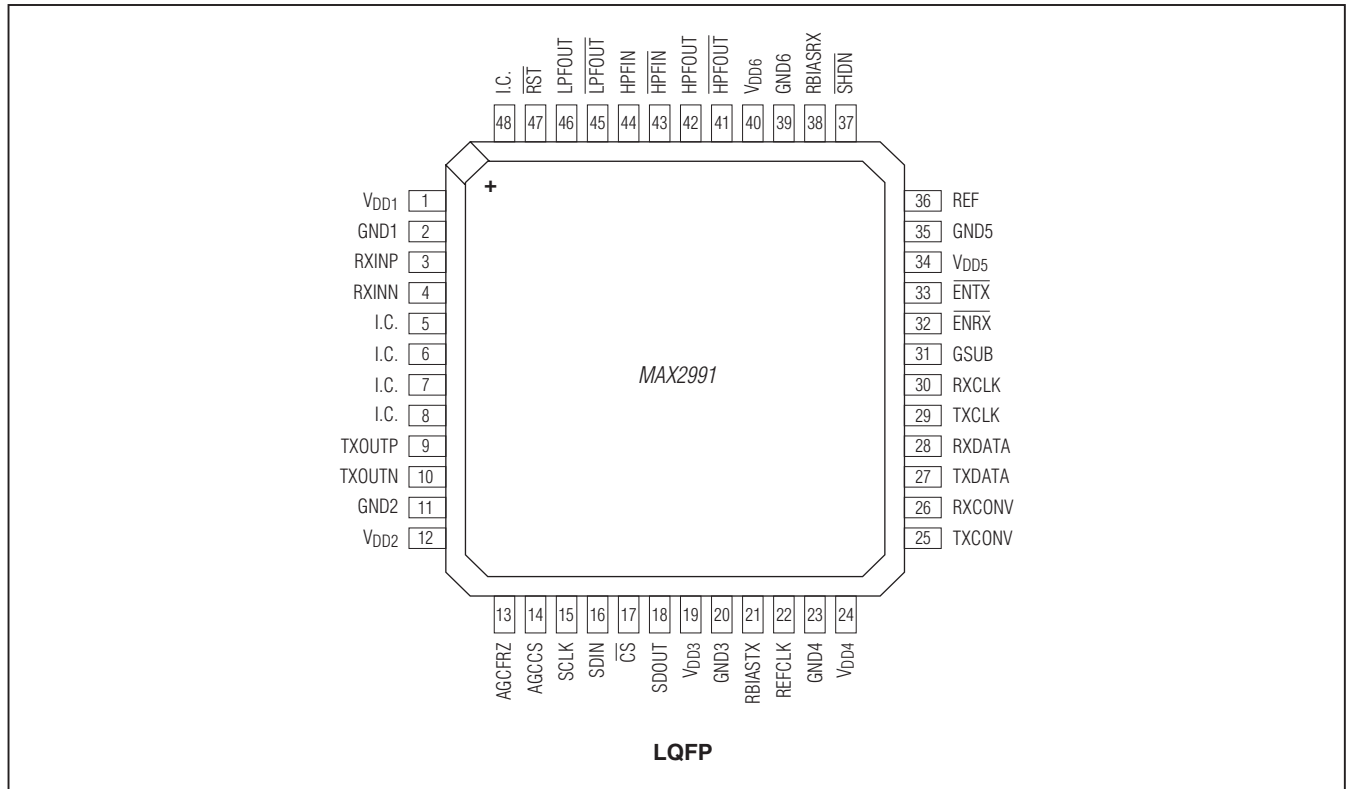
I.C. 48
$\overline{RST}$ 47
LPFOUT 46
$\overline{LPFOUT}$ 45
HPFIN 44
$\overline{HPFIN}$ 43
HPFOUT 42
$\overline{HPFOUT}$ 41
$V_{DD6}$ 40
GND6 39
RBIASRX 38
$\overline{SHDN}$ 37

+

$V_{DD1}$ 1
GND1 2
RXINP 3
RXINN 4
I.C. 5
I.C. 6
I.C. 7
I.C. 8
TXOUTP 9
TXOUTN 10
GND2 11
$V_{DD2}$ 12

MAX2991

36 REF
35 GND5
34 $V_{DD5}$
33 $\overline{ENTX}$
32 $\overline{ENRX}$
31 GSUB
30 RXCLK
29 TXCLK
28 RXDATA
27 TXDATA
26 RXCONV
25 TXCONV

13 AGCFRZ
14 AGCCS
15 SCLK
16 SDIN
17 $\overline{CS}$
18 SDOUT
19 $V_{DD3}$
20 GND3
21 RBIASTX
22 REFCLK
23 GND4
24 $V_{DD4}$

LQFP